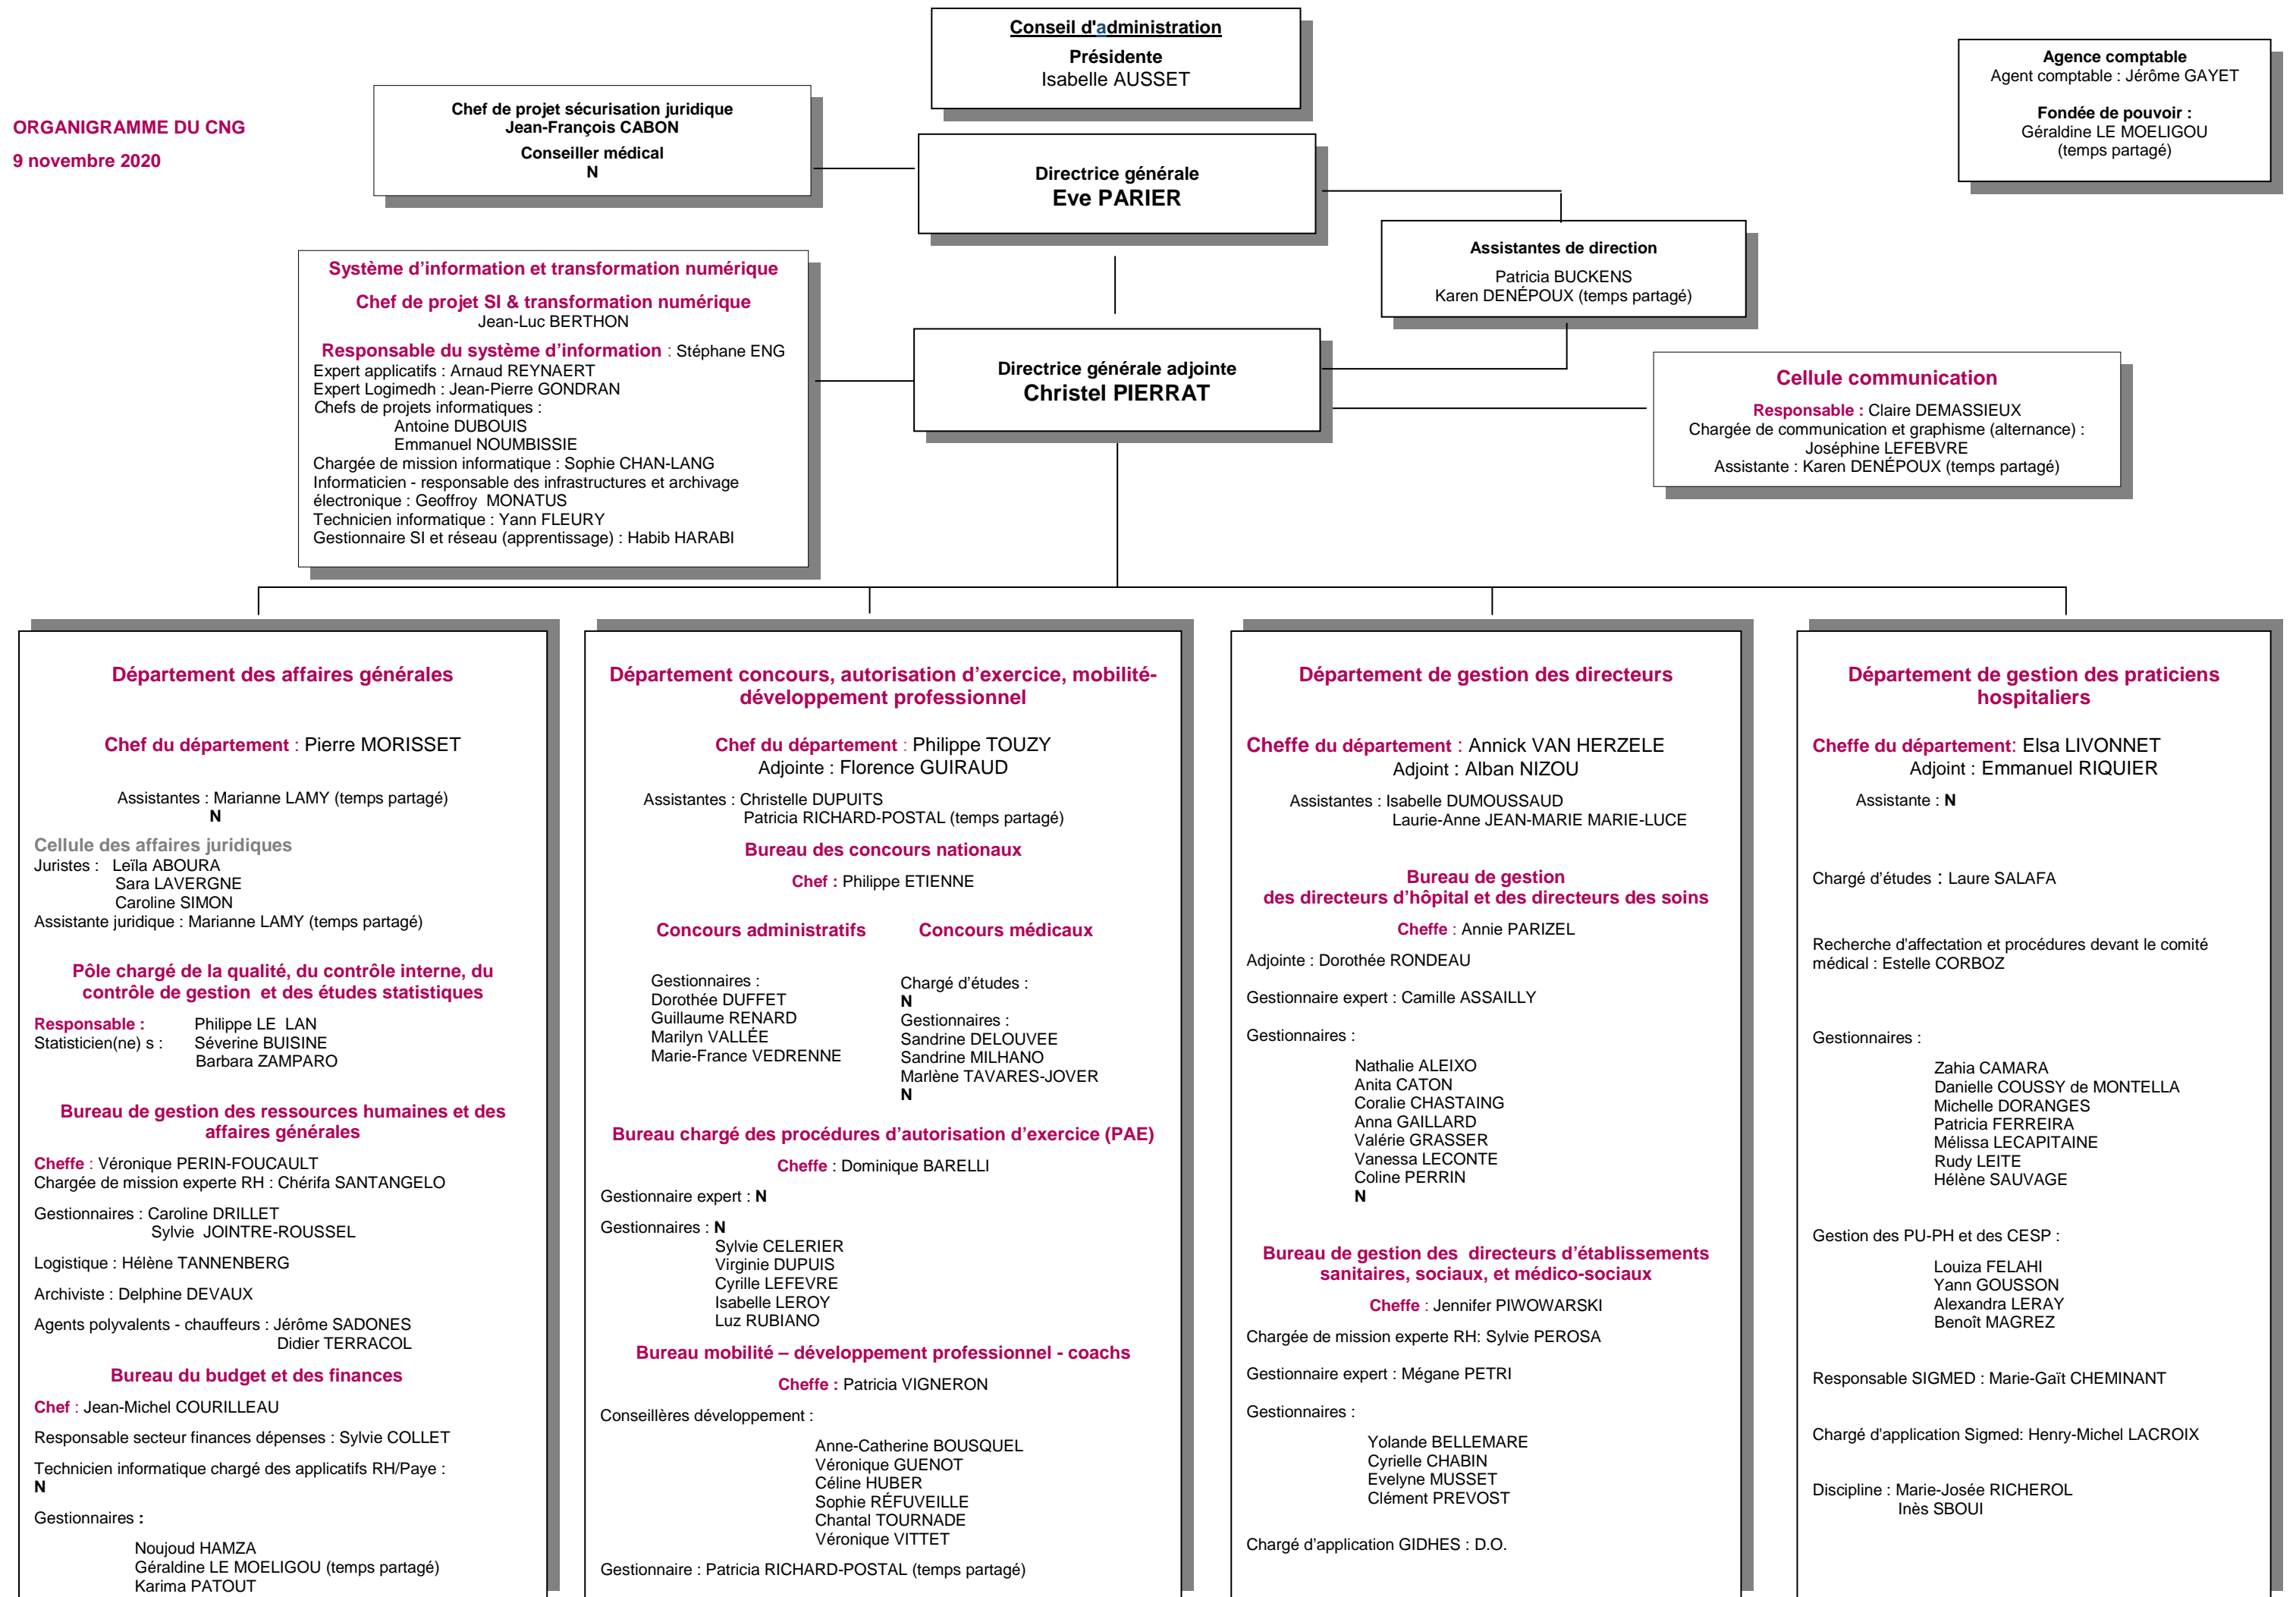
ORGANIGRAMME DU CNG

9 novembre 2020

Conseil d'administration
Présidente
Isabelle AUSSET

Agence comptable
Agent comptable : Jérôme GAYET

Fondée de pouvoir :
Géraldine LE MOELIGOU
(temps partagé)

Chef de projet sécurisation juridique
Jean-François CABON
Conseiller médical
N

Directrice générale
Eve PARIER

Assistantes de direction
Patricia BUCKENS
Karen DENÉPOUX (temps partagé)

Système d'information et transformation numérique
Chef de projet SI & transformation numérique
Jean-Luc BERTHON
Responsable du système d'information : Stéphane ENG
Expert applicatifs : Arnaud REYNAERT
Expert Logimedh : Jean-Pierre GONDRAN
Chefs de projets informatiques :
Antoine DUBOUIS
Emmanuel NOUMBISSIE
Chargée de mission informatique : Sophie CHAN-LANG
Informaticien - responsable des infrastructures et archivage électronique : Geoffroy MONATUS
Technicien informatique : Yann FLEURY
Gestionnaire SI et réseau (apprentissage) : Habib HARABI

Directrice générale adjointe
Christel PIERRAT

Cellule communication
Responsable : Claire DEMASSIEUX
Chargée de communication et graphisme (alternance) :
Joséphine LEFEBVRE
Assistante : Karen DENÉPOUX (temps partagé)

Département des affaires générales

Chef du département : Pierre MORISSET

Assistantes : Marianne LAMY (temps partagé)
N

Cellule des affaires juridiques
Juristes : Leïla ABOURA
Sara LAVERGNE
Caroline SIMON
Assistante juridique : Marianne LAMY (temps partagé)

Pôle chargé de la qualité, du contrôle interne, du contrôle de gestion et des études statistiques
Responsable : Philippe LE LAN
Statisticien(ne) s : Séverine BUISINE
Barbara ZAMPARO

Bureau de gestion des ressources humaines et des affaires générales
Cheffe : Véronique PERIN-FOUCAULT
Chargée de mission experte RH : Chérifa SANTANGELO

Gestionnaires : Caroline DRILLET
Sylvie JOINTRE-ROUSSEL

Logistique : Hélène TANNENBERG

Archiviste : Delphine DEVAUX

Agents polyvalents - chauffeurs : Jérôme SADONES
Didier TERRACOL

Bureau du budget et des finances
Chef : Jean-Michel COURILLEAU

Responsable secteur finances dépenses : Sylvie COLLET

Technicien informatique chargé des applicatifs RH/Paye :
N

Gestionnaires :
Noujoud HAMZA
Géraldine LE MOELIGOU (temps partagé)
Karima PATOUT

Département concours, autorisation d'exercice, mobilité-développement professionnel

Chef du département : Philippe TOUZY
Adjointe : Florence GUIRAUD

Assistantes : Christelle DUPUITS
Patricia RICHARD-POSTAL (temps partagé)

Bureau des concours nationaux
Chef : Philippe ETIENNE

Concours administratifs

Gestionnaires :
Dorothée DUFFET
Guillaume RENARD
Marilyn VALLÉE
Marie-France VEDRENNE

Concours médicaux

Chargé d'études :
N
Gestionnaires :
Sandrine DELOUVEE
Sandrine MILHANO
Marlène TAVARES-JOVER
N

Bureau chargé des procédures d'autorisation d'exercice (PAE)
Cheffe : Dominique BARELLI

Gestionnaire expert : N

Gestionnaires : N
Sylvie CELERIER
Virginie DUPUIS
Cyrille LEFEVRE
Isabelle LEROY
Luz RUBIANO

Bureau mobilité – développement professionnel - coachs
Cheffe : Patricia VIGNERON

Conseillères développement :
Anne-Catherine BOUSQUEL
Véronique GUENOT
Céline HUBER
Sophie RÉFUVEILLE
Chantal TOURNADE
Véronique VITTET

Gestionnaire : Patricia RICHARD-POSTAL (temps partagé)

Département de gestion des directeurs

Cheffe du département : Annick VAN HERZELE
Adjoint : Alban NIZOU

Assistantes : Isabelle DUMOUSSAUD
Laurie-Anne JEAN-MARIE MARIE-LUCE

Bureau de gestion
des directeurs d'hôpital et des directeurs des soins
Cheffe : Annie PARIZEL

Adjointe : Dorothée RONDEAU

Gestionnaire expert : Camille ASSAILLY

Gestionnaires :
Nathalie ALEIXO
Anita CATON
Coralie CHASTAING
Anna GAILLARD
Valérie GRASSER
Vanessa LECONTE
Coline PERRIN
N

Bureau de gestion des directeurs d'établissements sanitaires, sociaux, et médico-sociaux
Cheffe : Jennifer PIWOWARSKI

Chargée de mission experte RH: Sylvie PEROSA

Gestionnaire expert : Mégane PETRI

Gestionnaires :
Yolande BELLEMARE
Cyrielle CHABIN
Evelyne MUSSET
Clément PREVOST

Chargé d'application GIDHES : D.O.

Département de gestion des praticiens hospitaliers

Cheffe du département: Elsa LIVONNET
Adjoint : Emmanuel RIQUIER

Assistante : N

Chargé d'études : Laure SALAFA

Recherche d'affectation et procédures devant le comité médical : Estelle CORBOZ

Gestionnaires :
Zahia CAMARA
Danielle COUSSY de MONTELLA
Michelle DORANGES
Patricia FERREIRA
Mélissa LECAPITAINE
Rudy LEITE
Hélène SAUVAGE

Gestion des PU-PH et des CESP :
Louiza FELAHI
Yann GOUSSON
Alexandra LERAY
Benoît MAGREZ

Responsable SIGMED : Marie-Gaït CHEMINANT

Chargé d'application Sigmed: Henry-Michel LACROIX

Discipline : Marie-Josée RICHEROL
Inès SBOUI